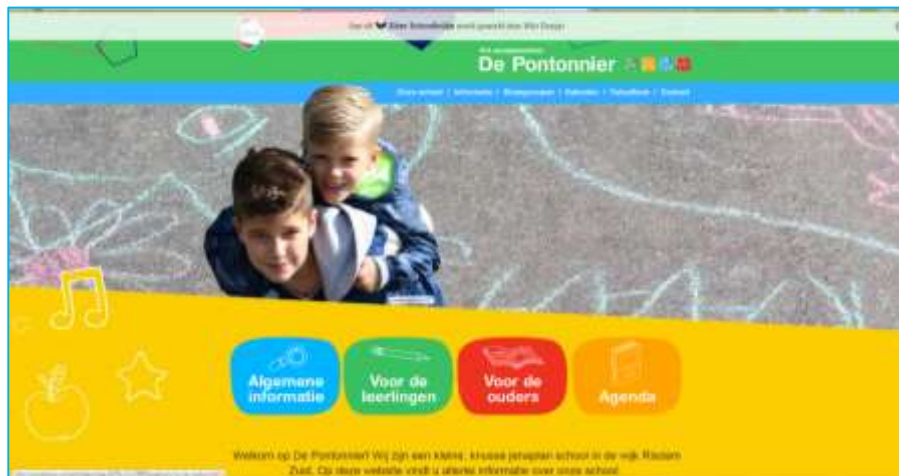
Deze site ❤ Elise Schoolsite wordt gemaakt door Wiki Design

De Pontonnier

Onze school | Informatie | Groepen | Kalender | Schoolbord | Contact

Algemene informatie

Voor de leerlingen

Voor de ouders

Agenda

Welkom op De Pontonnier! Wij zijn een kleine, knusse jenaplan school in de wijk Rodam Zuid. Op deze website vindt u allerlei informatie over onze school.